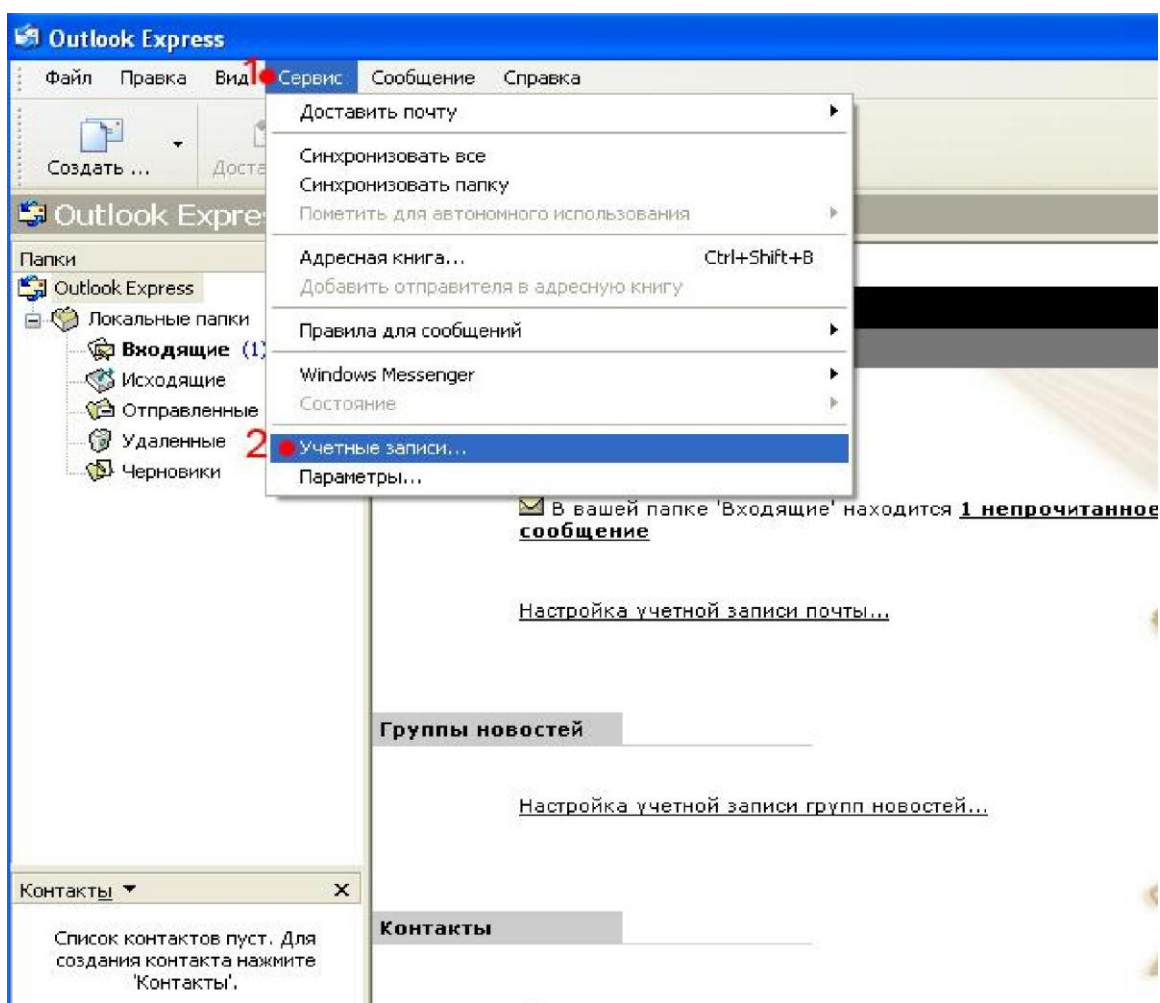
Outlook Express

Файл Правка Вид 1 Сервис Сообщение Справка

Создать ... Доста

Outlook Expre

Папки
Outlook Express
Локальные папки
Входящие (1)
Исходящие
Отправленные
Удаленные
Черновики

Доставить почту
Синхронизовать все
Синхронизовать папку
Пометить для автономного использования
Адресная книга... Ctrl+Shift+B
Добавить отправителя в адресную книгу
Правила для сообщений
Windows Messenger
Состояние
2 Учетные записи...
Параметры...

В вашей папке 'Входящие' находится 1 непрочитанное сообщение

Настройка учетной записи почты...

Группы новостей

Настройка учетной записи групп новостей...

Контакты ▼ ×

Список контактов пуст. Для создания контакта нажмите 'Контакты'.

Контакты